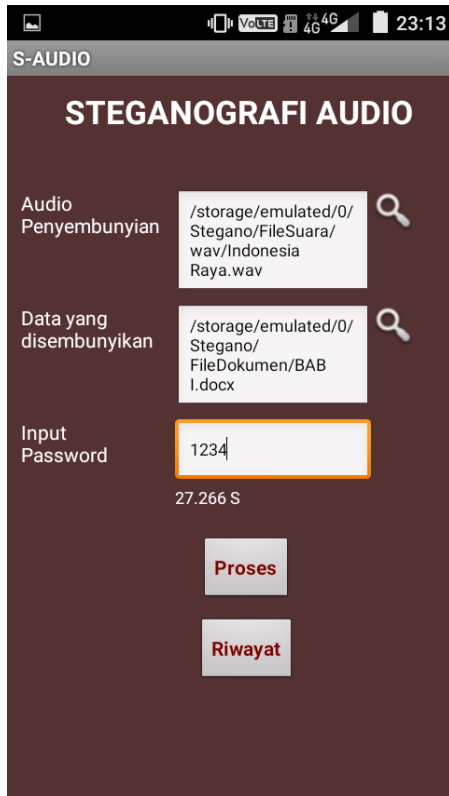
VoLTE 4G 4G 23:13

S-AUDIO

STEGANOGRAFI AUDIO

Audio Penyembunyian
/storage/emulated/0/Stegano/FileSuara/wav/Indonesia Raya.wav

Data yang disembunyikan
/storage/emulated/0/Stegano/FileDokumen/BAB I.docx

Input Password
1234

27.266 S

Proses

Riwayat